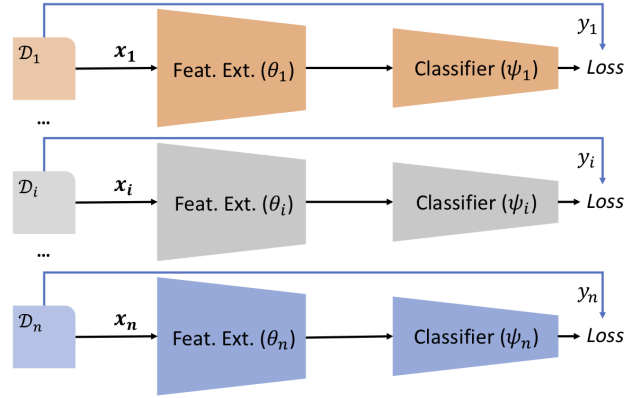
$\mathcal{D}_1$ $\boldsymbol{x_1}$ Feat. Ext. ($\theta_1$) Classifier ($\psi_1$) $y_1$ Loss

...

$\mathcal{D}_i$ $\boldsymbol{x_i}$ Feat. Ext. ($\theta_i$) Classifier ($\psi_i$) $y_i$ Loss

...

$\mathcal{D}_n$ $\boldsymbol{x_n}$ Feat. Ext. ($\theta_n$) Classifier ($\psi_n$) $y_n$ Loss